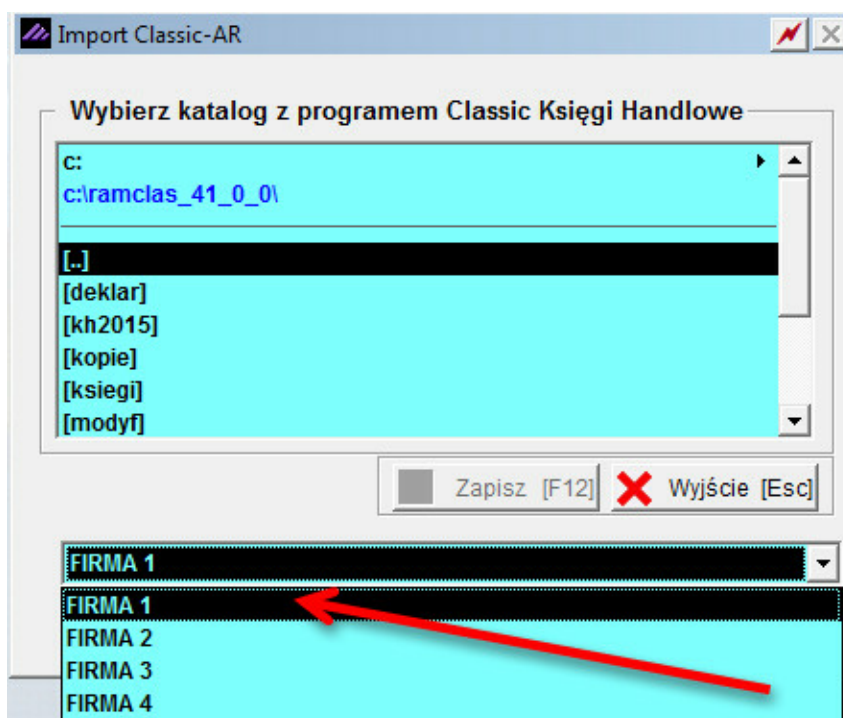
Import Classic-AR

Wybierz katalog z programem Classic Księgi Handlowe

c:
c:\ramclas_41_0_0\

[..]
[deklar]
[kh2015]
[kopie]
[ksiegi]
[modyf]

Zapisz [F12]
Wyjście [Esc]

FIRMA 1
FIRMA 1
FIRMA 2
FIRMA 3
FIRMA 4